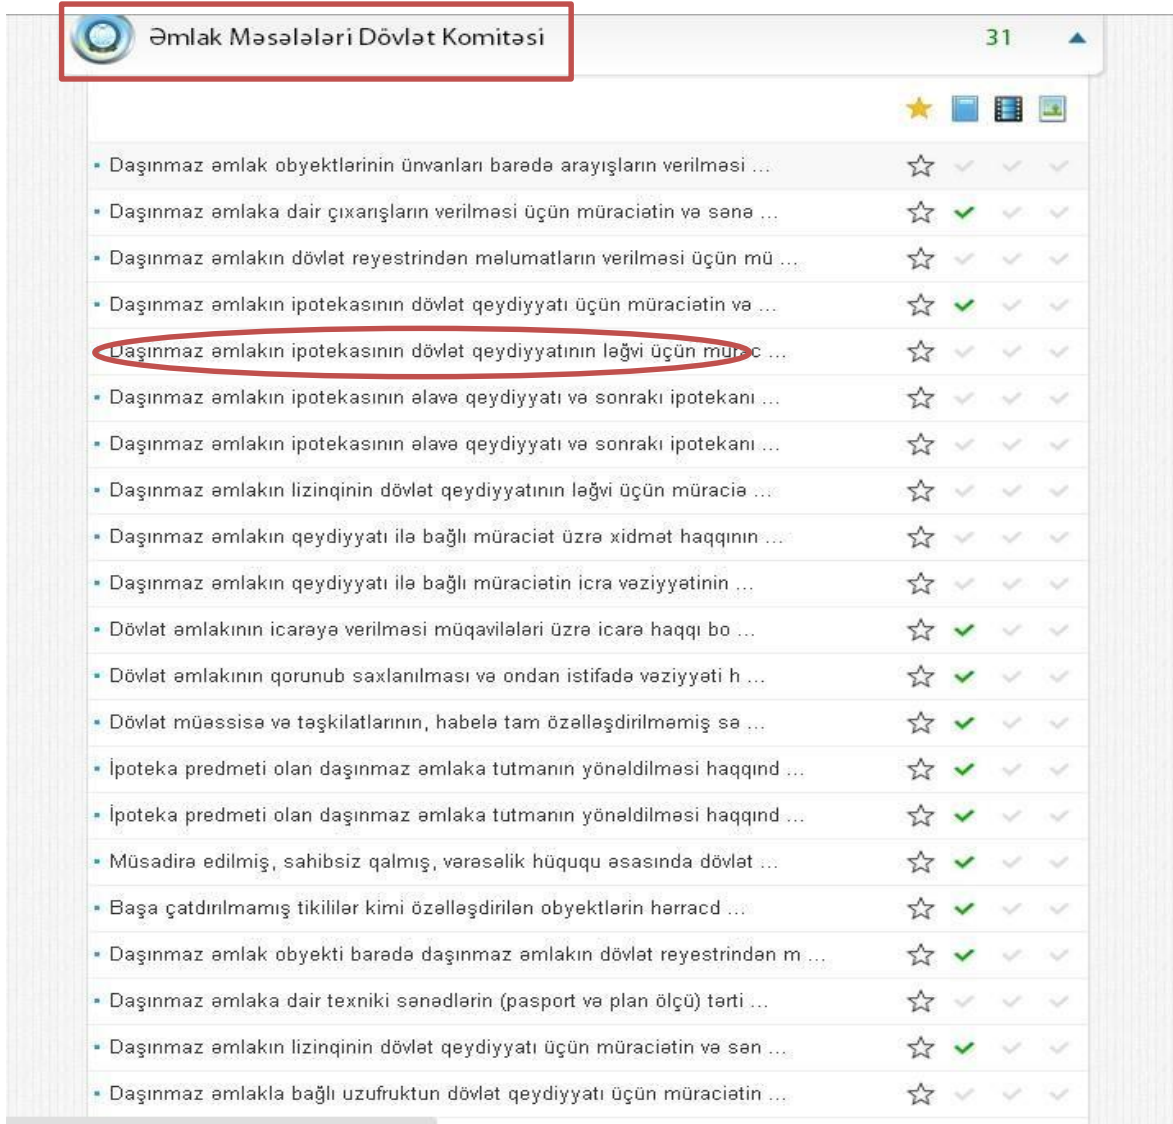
Əmlak Məsələləri Dövlət Komitəsi

31

▪ Daşınmaz əmlak obyektlərinin ünvanları barədə arayışların verilməsi ...

▪ Daşınmaz əmlaka dair çıxarışların verilməsi üçün müraciətin və sənə ...

▪ Daşınmaz əmlakın dövlət reyestrindən məlumatların verilməsi üçün mü ...

▪ Daşınmaz əmlakın ipotekasının dövlət qeydiyyatı üçün müraciətin və ...

Daşınmaz əmlakın ipotekasının dövlət qeydiyyatının ləğvi üçün mür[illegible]c ...

▪ Daşınmaz əmlakın ipotekasının əlavə qeydiyyatı və sonrakı ipotekanı ...

▪ Daşınmaz əmlakın ipotekasının əlavə qeydiyyatı və sonrakı ipotekanı ...

▪ Daşınmaz əmlakın lizinqinin dövlət qeydiyyatının ləğvi üçün müraciə ...

▪ Daşınmaz əmlakın qeydiyyatı ilə bağlı müraciət üzrə xidmət haqqının ...

▪ Daşınmaz əmlakın qeydiyyatı ilə bağlı müraciətin icra vəziyyətinin ...

▪ Dövlət əmlakının icarəyə verilməsi müqavilələri üzrə icarə haqqı bo ...

▪ Dövlət əmlakının qorunub saxlanılması və ondan istifadə vəziyyəti h ...

▪ Dövlət müəssisə və təşkilatlarının, habelə tam özəlləşdirilməmiş sə ...

▪ İpoteka predmeti olan daşınmaz əmlaka tutmanın yönəldilməsi haqqınd ...

▪ İpoteka predmeti olan daşınmaz əmlaka tutmanın yönəldilməsi haqqınd ...

▪ Müsadirə edilmiş, sahibsiz qalmış, vərəsəlik hüququ əsasında dövlət ...

▪ Başa çatdırılmamış tikililər kimi özəlləşdirilən obyektlərin hərracd ...

▪ Daşınmaz əmlak obyekti barədə daşınmaz əmlakın dövlət reyestrindən m ...

▪ Daşınmaz əmlaka dair texniki sənədlərin (pasport və plan ölçü) tərti ...

▪ Daşınmaz əmlakın lizinqinin dövlət qeydiyyatı üçün müraciətin və sən ...

▪ Daşınmaz əmlakla bağlı uzufruktun dövlət qeydiyyatı üçün müraciətin ...